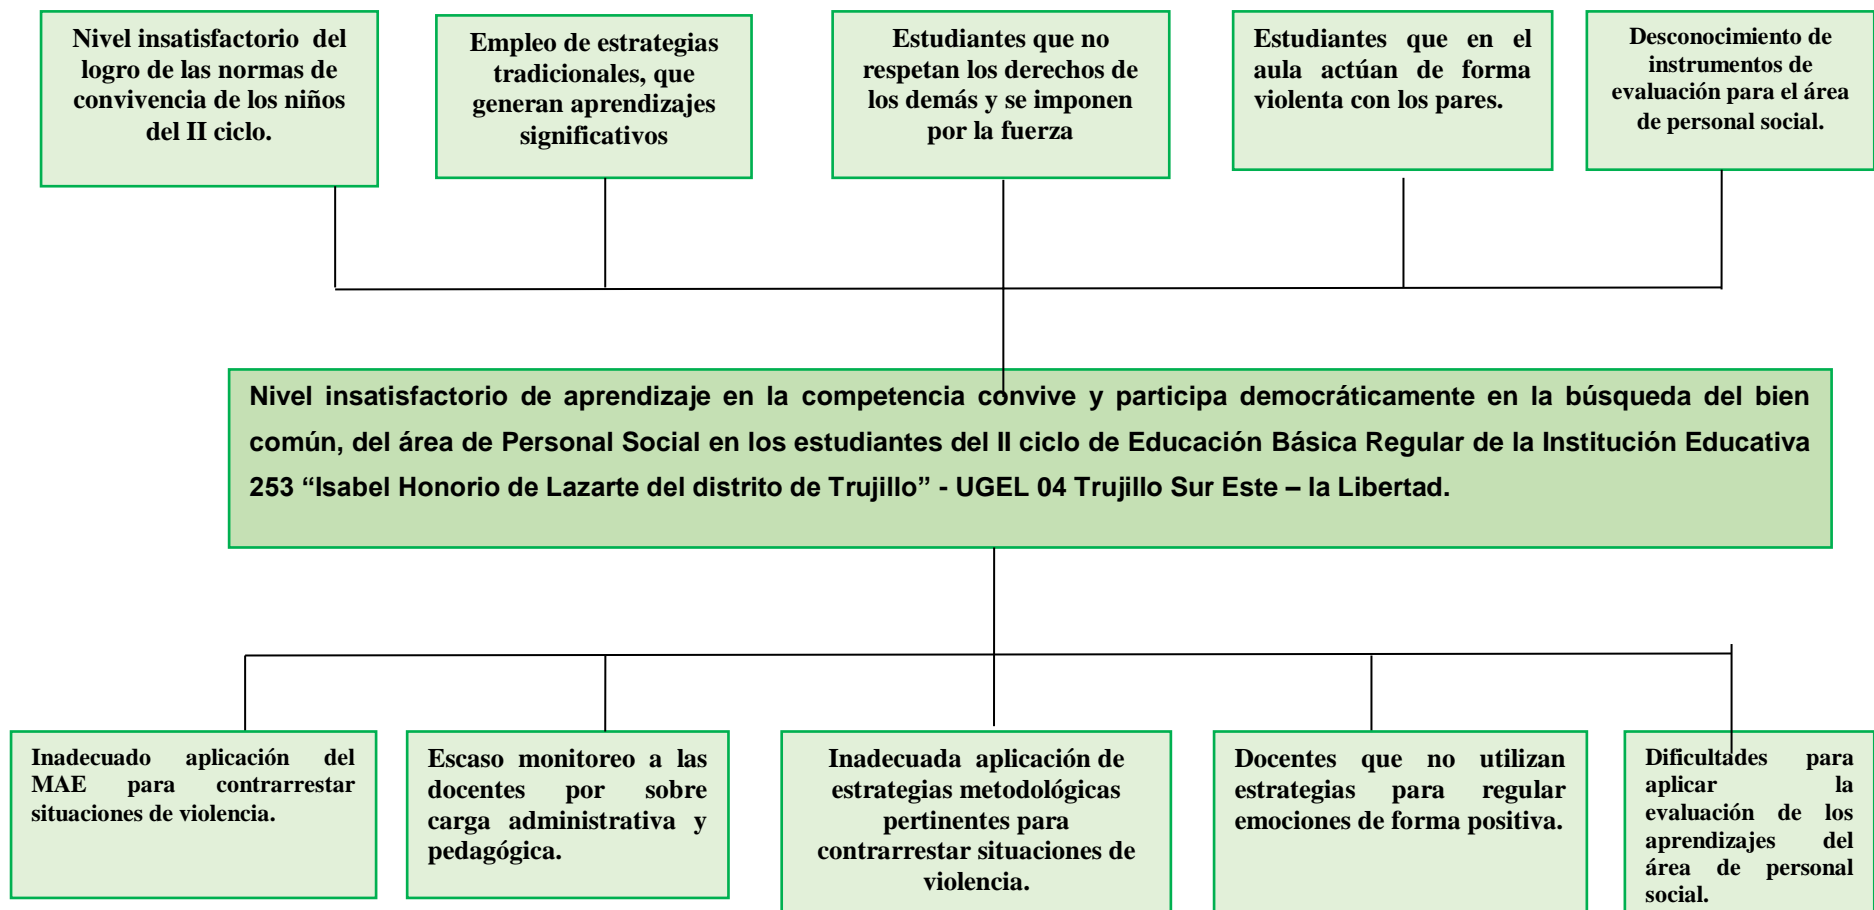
Nivel insatisfactorio del logro de las normas de convivencia de los niños del II ciclo.

Empleo de estrategias tradicionales, que generan aprendizajes significativos

Estudiantes que no respetan los derechos de los demás y se imponen por la fuerza

Estudiantes que en el aula actúan de forma violenta con los pares.

Desconocimiento de instrumentos de evaluación para el área de personal social.

Nivel insatisfactorio de aprendizaje en la competencia convive y participa democráticamente en la búsqueda del bien común, del área de Personal Social en los estudiantes del II ciclo de Educación Básica Regular de la Institución Educativa 253 “Isabel Honorio de Lazarte del distrito de Trujillo” - UGEL 04 Trujillo Sur Este – la Libertad.

Inadecuado aplicación del MAE para contrarrestar situaciones de violencia.

Escaso monitoreo a las docentes por sobre carga administrativa y pedagógica.

Inadecuada aplicación de estrategias metodológicas pertinentes para contrarrestar situaciones de violencia.

Docentes que no utilizan estrategias para regular emociones de forma positiva.

Dificultades para aplicar la evaluación de los aprendizajes del área de personal social.